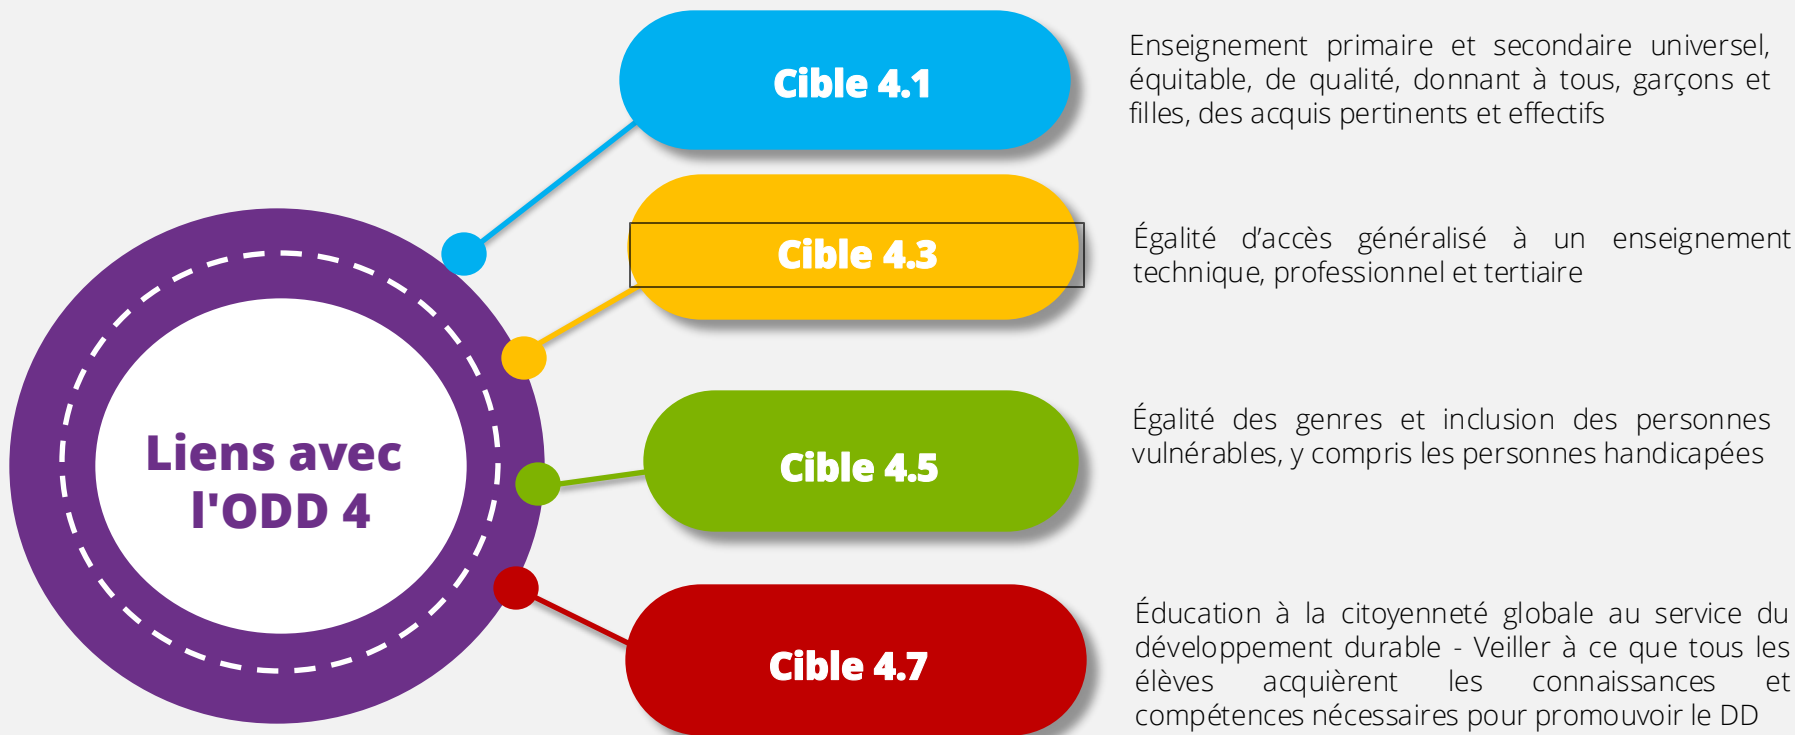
Liens avec l'ODD 4

Cible 4.1

Enseignement primaire et secondaire universel, équitable, de qualité, donnant à tous, garçons et filles, des acquis pertinents et effectifs

Cible 4.3

Égalité d'accès généralisé à un enseignement technique, professionnel et tertiaire

Cible 4.5

Égalité des genres et inclusion des personnes vulnérables, y compris les personnes handicapées

Cible 4.7

Éducation à la citoyenneté globale au service du développement durable - Veiller à ce que tous les élèves acquièrent les connaissances et compétences nécessaires pour promouvoir le DD